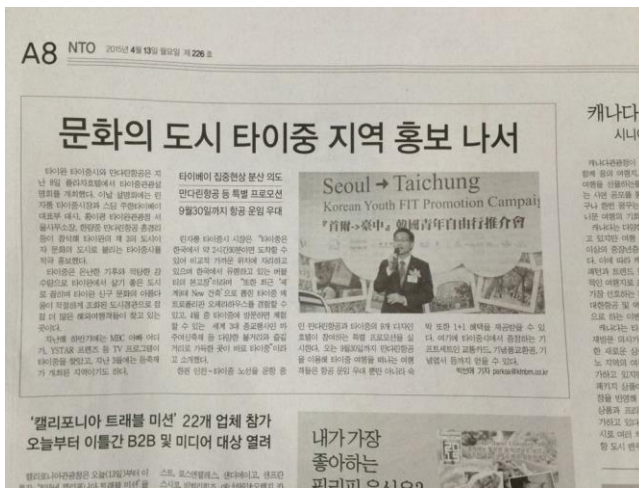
A8 NTO 2015년 4월 13일 월요일 제226호

문화의 도시 타이중 지역 홍보 나서

타이베이 집중현상 분산 의도
만다린항공 등 특별 프로모션
9월30일까지 항공 운임 우대

Seoul → Taichung
Korean Youth FIT Promotion Campaign
「首爾→臺中」韓國青年自由行推介會

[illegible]

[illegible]

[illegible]

캐나다
시니

'캘리포니아 트래블 미션' 22개 업체 참가
오늘부터 이틀간 B2B 및 미디어 대상 열려

내가 가장
좋아하는
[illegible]

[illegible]